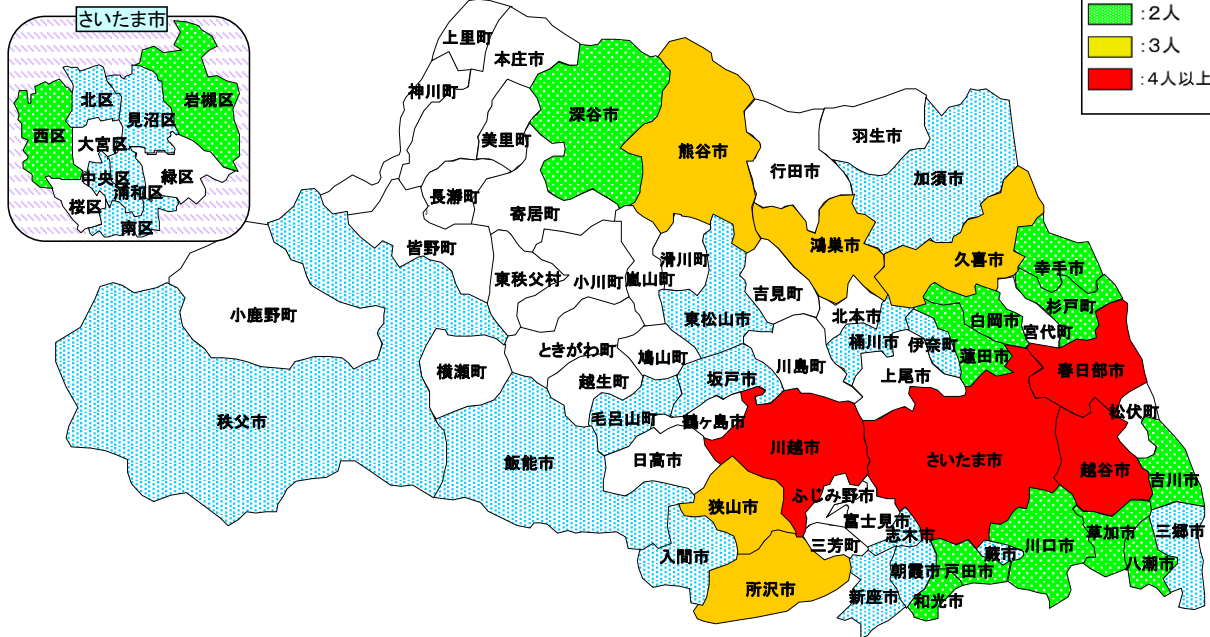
:2人
:3人
:4人以上

さいたま市
北区
岩槻区
見沼区
西区
大宮区
中央区
緑区
浦和区
桜区
南区

上里町
本庄市
神川町
深谷市
熊谷市
羽生市
美里町
行田市
加須市
長瀞町
寄居町
皆野町
鴻巣市
久喜市
幸手市
滑川町
東秩父村
小川町
嵐山町
吉見町
杉戸町
小鹿野町
東松山市
北本市
白岡市
宮代町
桶川市
伊奈町
蓮田市
ときがわ町
横瀬町
鳩山町
川島町
春日部市
越生町
坂戸市
上尾市
松伏町
毛呂山町
鶴ヶ島市
秩父市
川越市
さいたま市
越谷市
吉川市
飯能市
日高市
ふじみ野市
狭山市
富士見市
草加市
三郷市
志木市
三芳町
川口市
蕨市
入間市
八潮市
朝霞市
戸田市
所沢市
新座市
和光市